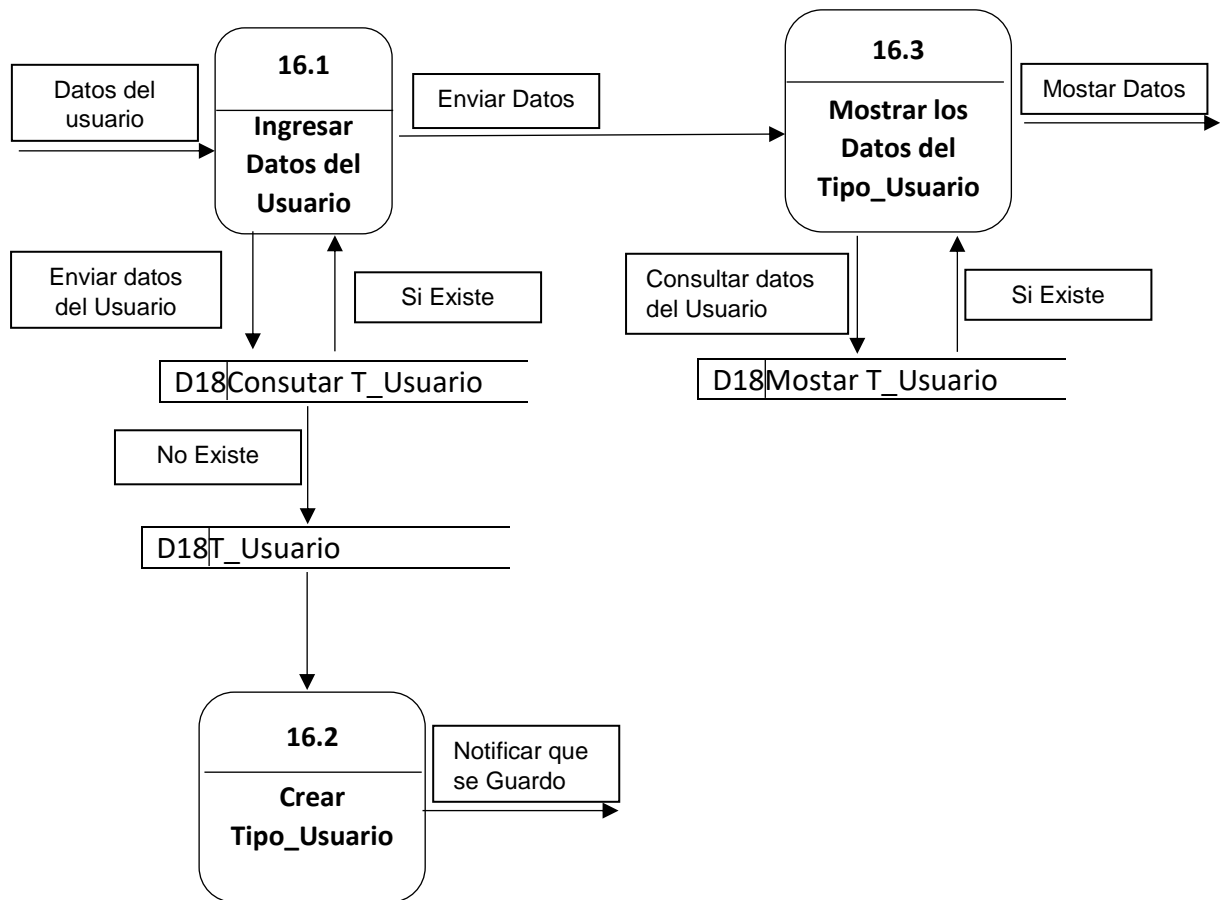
Datos del usuario

16.1

Ingresar Datos del Usuario

Enviar Datos

16.3

Mostrar los Datos del Tipo_Usuario

Mostar Datos

Enviar datos del Usuario

Si Existe

Consultar datos del Usuario

Si Existe

D18 Consutar T_Usuario

D18 Mostar T_Usuario

No Existe

D18 T_Usuario

16.2

Crear Tipo_Usuario

Notificar que se Guardo